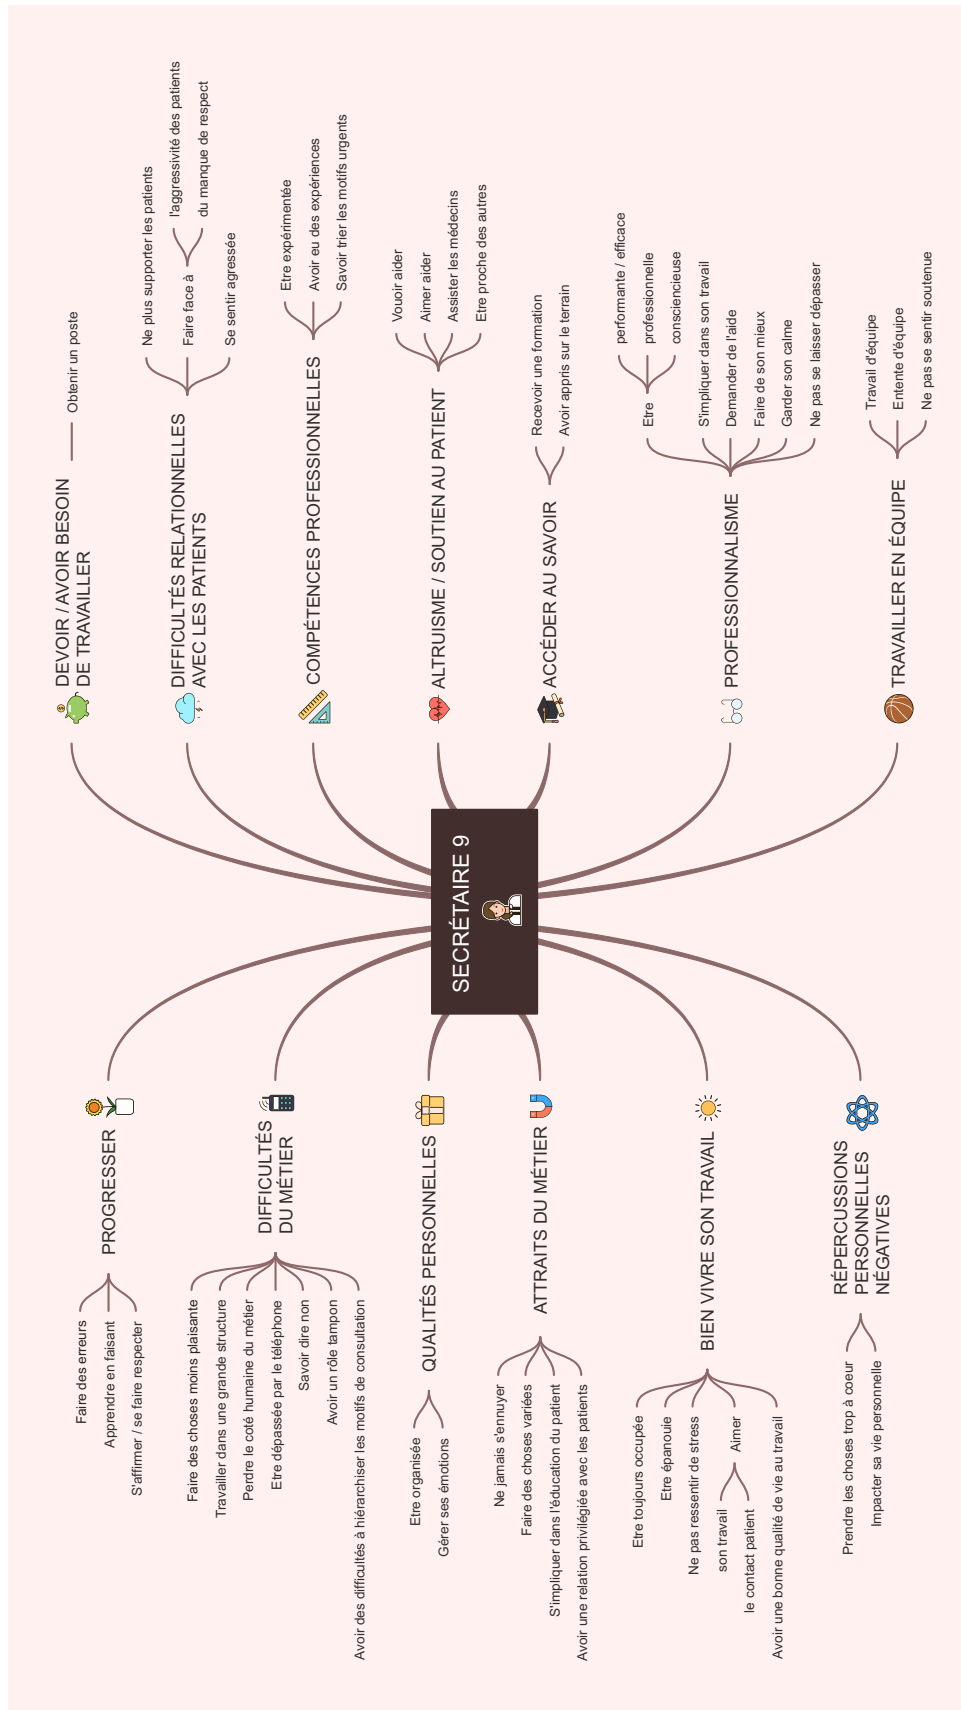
SECRÉTAIRE 9

DEVOIR / AVOIR BESOIN DE TRAVAILLER
Obtenir un poste

DIFFICULTÉS RELATIONNELLES AVEC LES PATIENTS
Ne plus supporter les patients
Faire face à
l'aggressivité des patients
du manque de respect
Se sentir agressée

COMPÉTENCES PROFESSIONNELLES
Etre expérimentée
Avoir eu des expériences
Savoir trier les motifs urgents

ALTRUISME / SOUTIEN AU PATIENT
Vouoir aider
Aimer aider
Assister les médecins
Etre proche des autres

ACCÉDER AU SAVOIR
Recevoir une formation
Avoir appris sur le terrain

PROFESSIONNALISME
Etre
performante / efficace
professionnelle
consciencieuse
S'impliquer dans son travail
Demander de l'aide
Faire de son mieux
Garder son calme
Ne pas se laisser dépasser

TRAVAILLER EN ÉQUIPE
Travail d'équipe
Entente d'équipe
Ne pas se sentir soutenue

PROGRESSER
Faire des erreurs
Apprendre en faisant
S'affirmer / se faire respecter

DIFFICULTÉS DU MÉTIER
Faire des choses moins plaisante
Travailler dans une grande structure
Perdre le coté humaine du métier
Etre dépassée par le téléphone
Savoir dire non
Avoir un rôle tampon
Avoir des difficultés à hiérarchiser les motifs de consultation

QUALITÉS PERSONNELLES
Etre organisée
Gérer ses émotions

ATTRAITS DU MÉTIER
Ne jamais s'ennuyer
Faire des choses variées
S'impliquer dans l'éducation du patient
Avoir une relation privilégiée avec les patients

BIEN VIVRE SON TRAVAIL
Etre toujours occupée
Etre épanouie
Ne pas ressentir de stress
Aimer
son travail
le contact patient
Avoir une bonne qualité de vie au travail

RÉPERCUSSIONS PERSONNELLES NÉGATIVES
Prendre les choses trop à coeur
Impacter sa vie personnelle